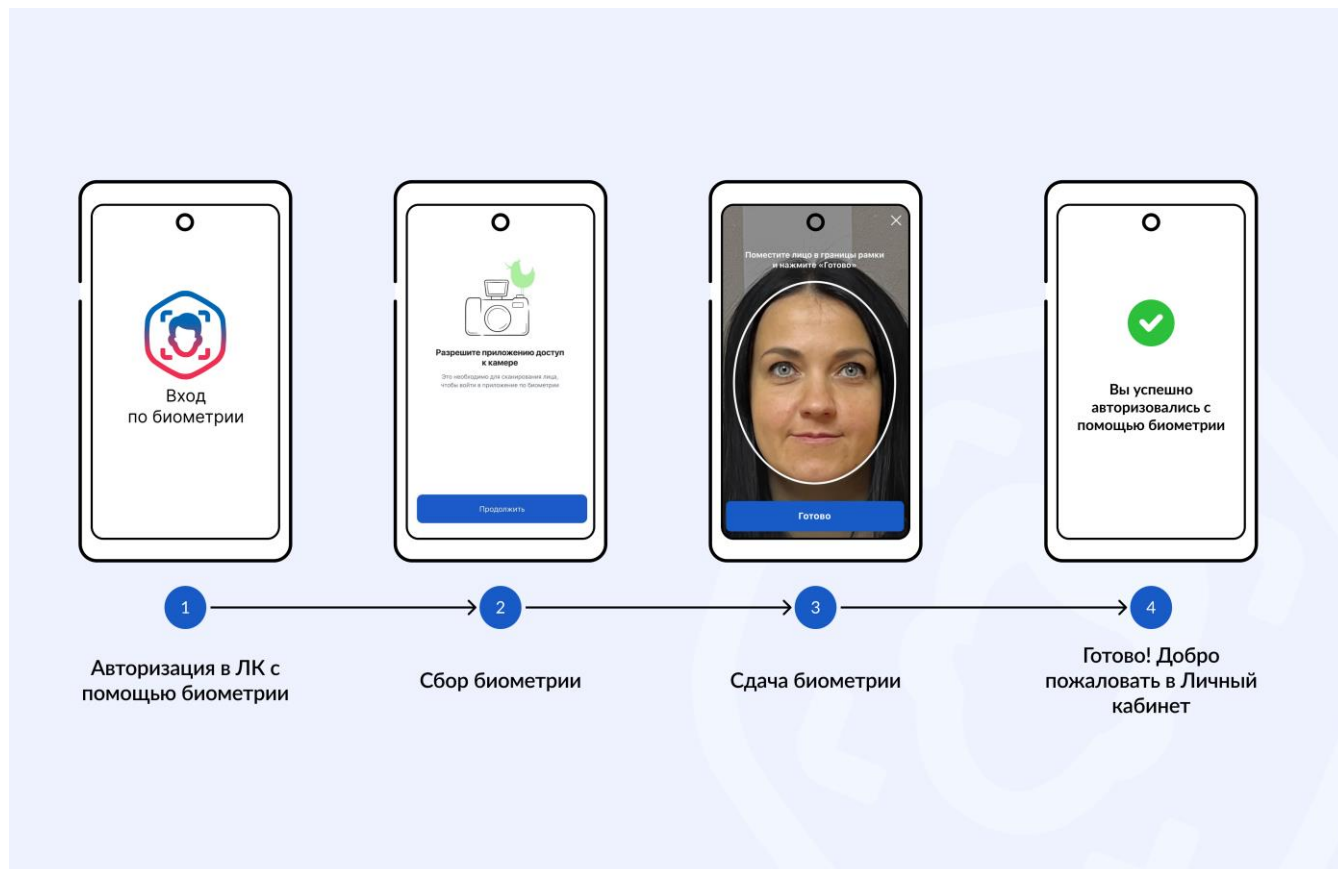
Вход
по биометрии

Разрешите приложению доступ к камере

Это необходимо для сканирования лица, чтобы войти в приложение по биометрии

Продолжить

Поместите лицо в границы рамки и нажмите «Готово»

Готово

Вы успешно авторизовались с помощью биометрии

1

2

3

4

Авторизация в ЛК с помощью биометрии

Сбор биометрии

Сдача биометрии

Готово! Добро пожаловать в Личный кабинет